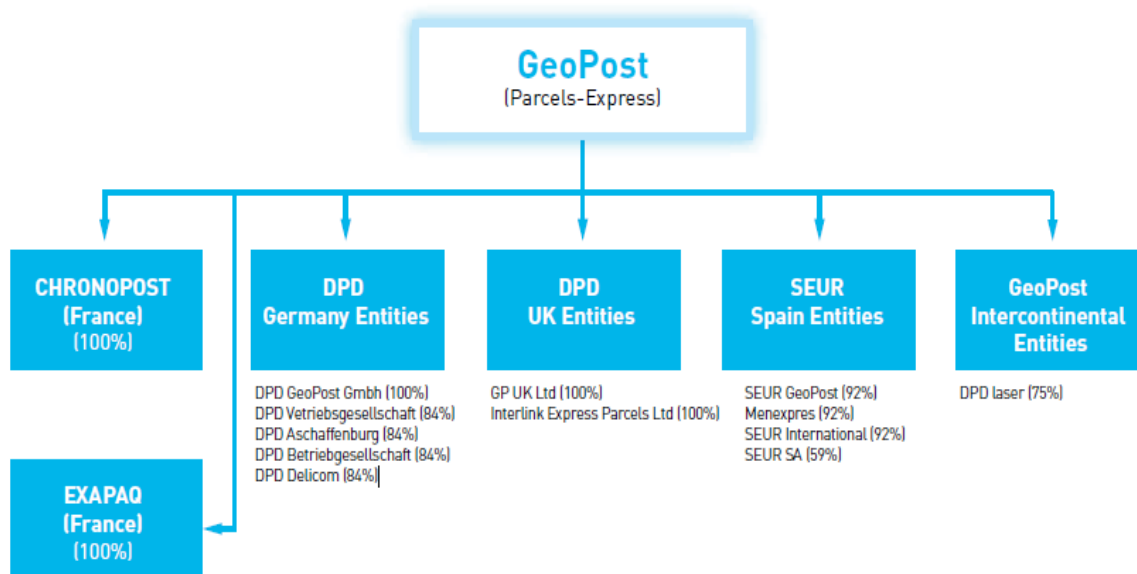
GeoPost
(Parcels-Express)

CHRONOPOST
(France)
(100%)

DPD
Germany Entities

DPD GeoPost Gmbh (100%)
DPD Vetriebsgesellschaft (84%)
DPD Aschaffenburg (84%)
DPD Betriebgesellschaft (84%)
DPD Delicom (84%)

DPD
UK Entities

GP UK Ltd (100%)
Interlink Express Parcels Ltd (100%)

SEUR
Spain Entities

SEUR GeoPost (92%)
Menexpres (92%)
SEUR International (92%)
SEUR SA (59%)

GeoPost
Intercontinental
Entities

DPD laser (75%)

EXAPAQ
(France)
(100%)